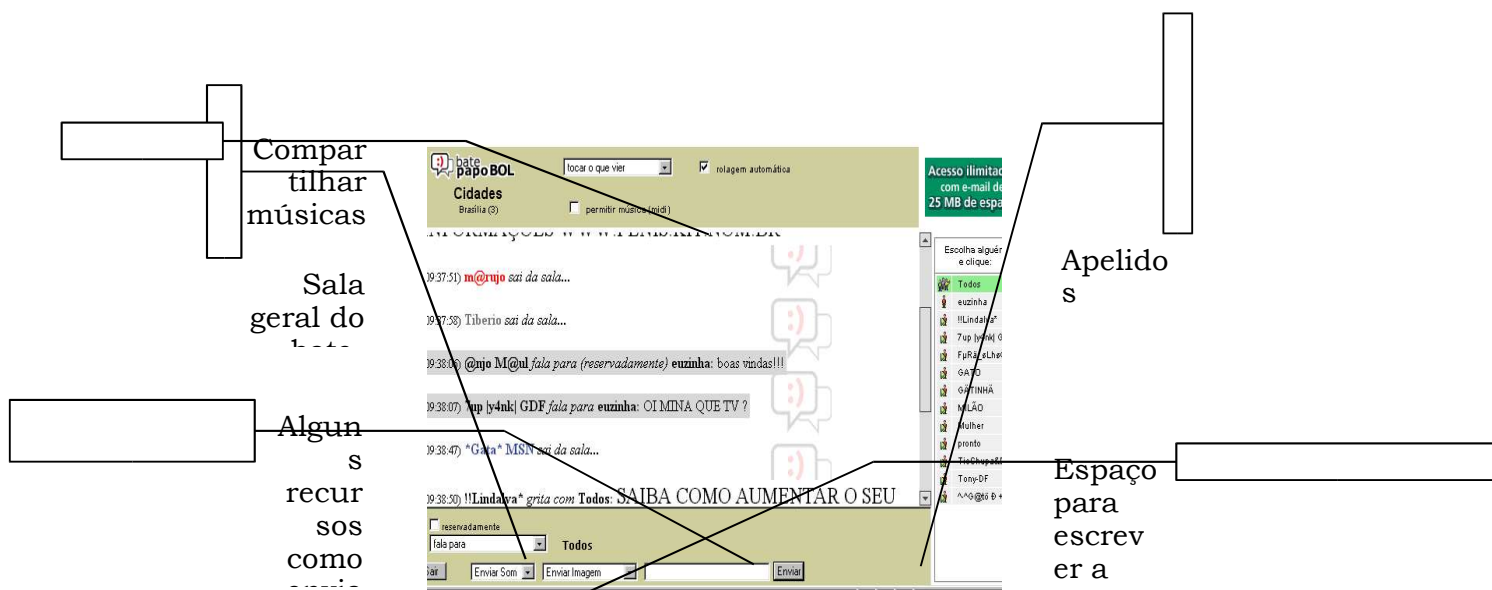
Compartilhar músicas

Sala geral do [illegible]

Alguns recursos como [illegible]

bate papo BOL
tocar o que vier
rolagem automática
Cidades
Brasília (3)
permitir música (midi)

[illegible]FORMAÇÕES WWW.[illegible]
09:37:51) m@rujo sai da sala...
09:37:58) Tiberio sai da sala...
09:38:06) @njo M@ul fala para (reservadamente) euzinha: boas vindas!!!
09:38:07) 7up |y4nk| GDF fala para euzinha: OI MINA QUE TV ?
09:38:47) *Gata* MSN sai da sala...
09:38:50) !!Lindalva* grita com Todos: SAIBA COMO AUMENTAR O SEU

reservadamente
fala para
Todos
Sair
Enviar Som
Enviar Imagem
Enviar

Acesso ilimitad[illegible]
com e-mail de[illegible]
25 MB de espa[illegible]

Escolha alguém e clique:
Todos
euzinha
!!Lindalva*
7up |y4nk| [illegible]
FµRã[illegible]
GATO
GATINHA
MILÃO
Mulher
pronto
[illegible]
Tony-DF
^^G@tó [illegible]

Apelidos

Espaço para escrever a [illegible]